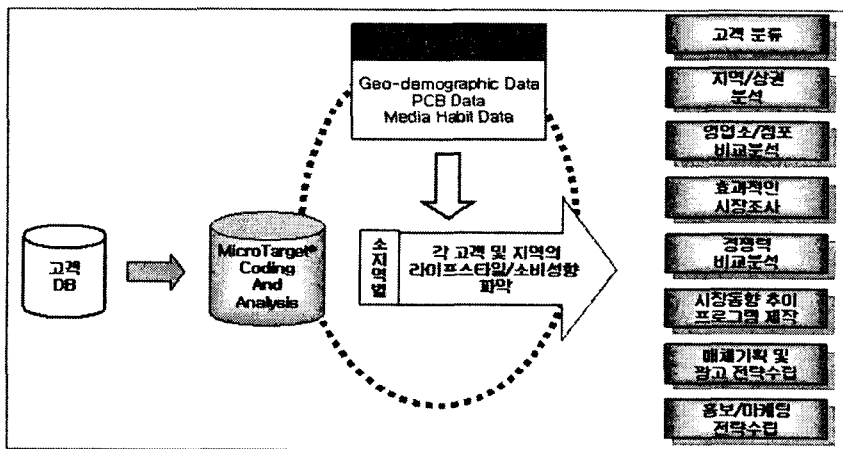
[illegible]

Geo-demographic Data
PCB Data
Media Habit Data

고객 DB

MicroTarget® Coding And Analysis

소지역별

각 고객 및 지역의 라이프스타일/소비성향 파악

고객 분류

지역/상권 분석

영업소/점포 비교분석

효과적인 시장조사

경쟁력 비교분석

시장동향 추이 프로그램 제작

매체기획 및 광고 전략수립

홍보/마케팅 전략수립